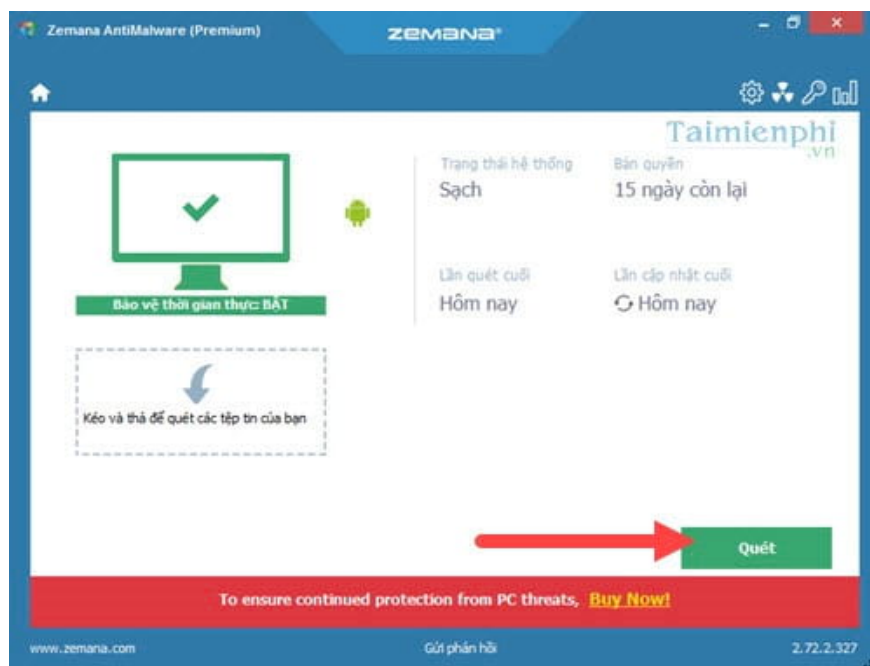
Zemana AntiMalware (Premium)

ZEMANA

Taimienphi .vn

Bảo vệ thời gian thực: BẬT

Trạng thái hệ thống
Sạch

Bản quyền
15 ngày còn lại

Lần quét cuối
Hôm nay

Lần cập nhật cuối
Hôm nay

Kéo và thả để quét các tệp tin của bạn

Quét

To ensure continued protection from PC threats, Buy Now!

www.zemana.com

Gửi phản hồi

2.72.2.327